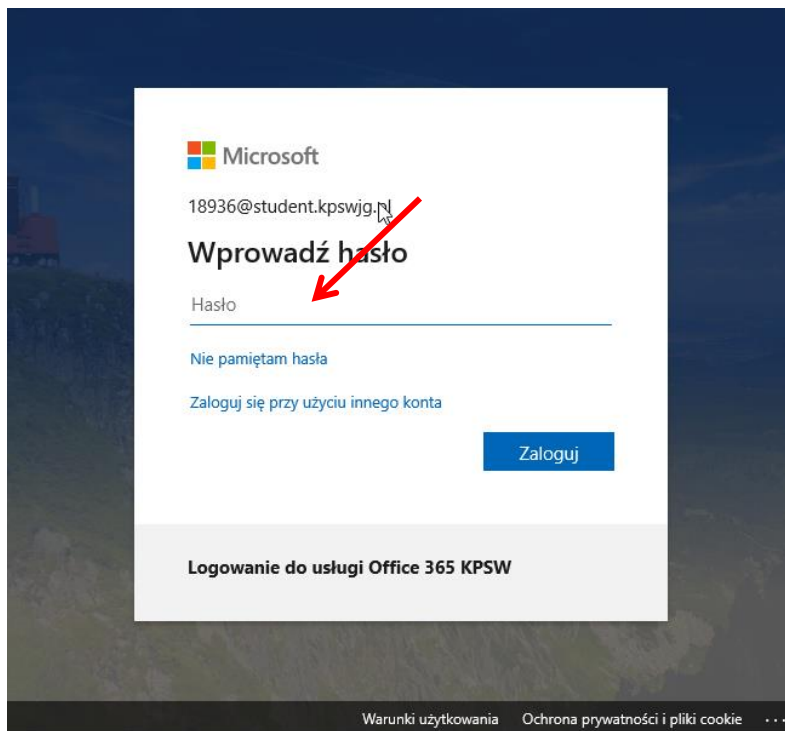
Microsoft

18936@student.kpswjg.pl

Wprowadź hasło

Hasło

Nie pamiętam hasła

Zaloguj się przy użyciu innego konta

Zaloguj

Logowanie do usługi Office 365 KPSW

Warunki użytkowania Ochrona prywatności i pliki cookie ...